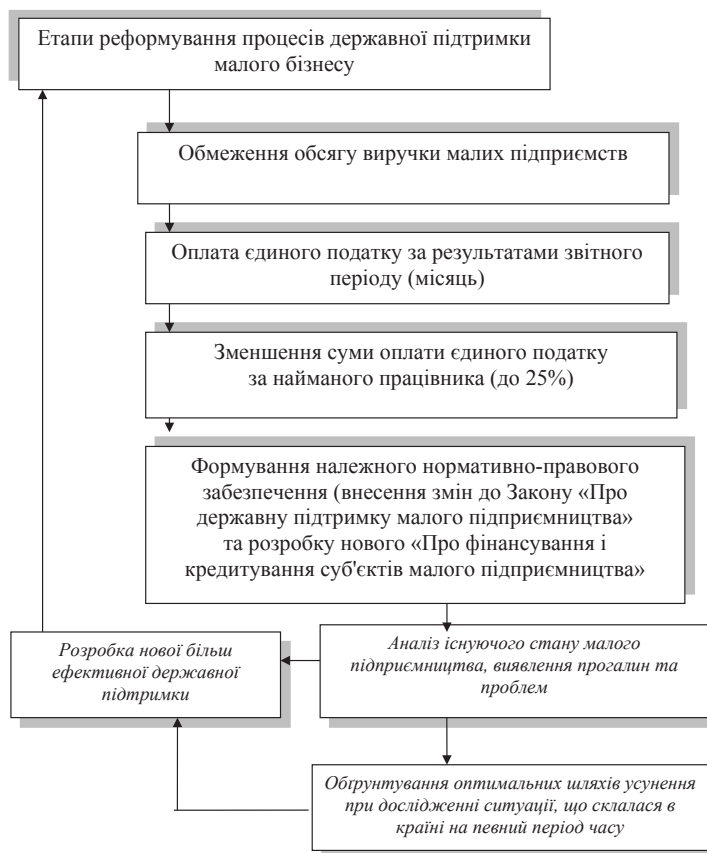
Етапи реформування процесів державної підтримки малого бізнесу

Обмеження обсягу виручки малих підприємств

Оплата єдиного податку за результатами звітного періоду (місяць)

Зменшення суми оплати єдиного податку за найманого працівника (до 25%)

Формування належного нормативно-правового забезпечення (внесення змін до Закону «Про державну підтримку малого підприємництва» та розробку нового «Про фінансування і кредитування суб'єктів малого підприємництва»

Аналіз існуючого стану малого підприємництва, виявлення прогалин та проблем

Розробка нової більш ефективної державної підтримки

Обґрунтування оптимальних шляхів усунення при дослідженні ситуації, що склалася в країні на певний період часу